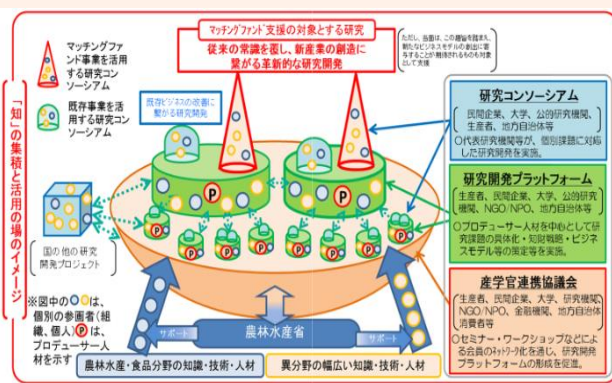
「知」の集積と活用の場のイメージ

マッチングファンド支援の対象とする研究
従来の常識を覆し、新産業の創造に繋がる革新的な研究開発

ただし、当面は、この趣旨を踏まえ、新たなビジネスモデルの創出に寄与することが期待されるものも対象として支援

マッチングファンド事業を活用する研究コンソーシアム

既存事業を活用する研究コンソーシアム

既存ビジネスの改善に繋がる研究開発

国の他の研究開発プロジェクト

※図中の○は、個別の参画者（組織、個人）Ⓟは、プロデューサー人材を示す

研究コンソーシアム
民間企業、大学、公的研究機関、生産者、地方自治体等
○代表研究機関等が、個別課題に対応した研究開発を実施。

研究開発プラットフォーム
生産者、民間企業、大学、公的研究機関、NGO/NPO、地方自治体等
○プロデューサー人材を中心として研究課題の具体化・知財戦略・ビジネスモデル等の策定等を実施。

産学官連携協議会
生産者、民間企業、大学、研究機関、NGO/NPO、金融機関、地方自治体、消費者等
○セミナー・ワークショップなどによる会員のネットワーク化を通し、研究開発プラットフォームの形成を促進。

サポート
農林水産省
サポート

農林水産・食品分野の知識・技術・人材
異分野の幅広い知識・技術・人材